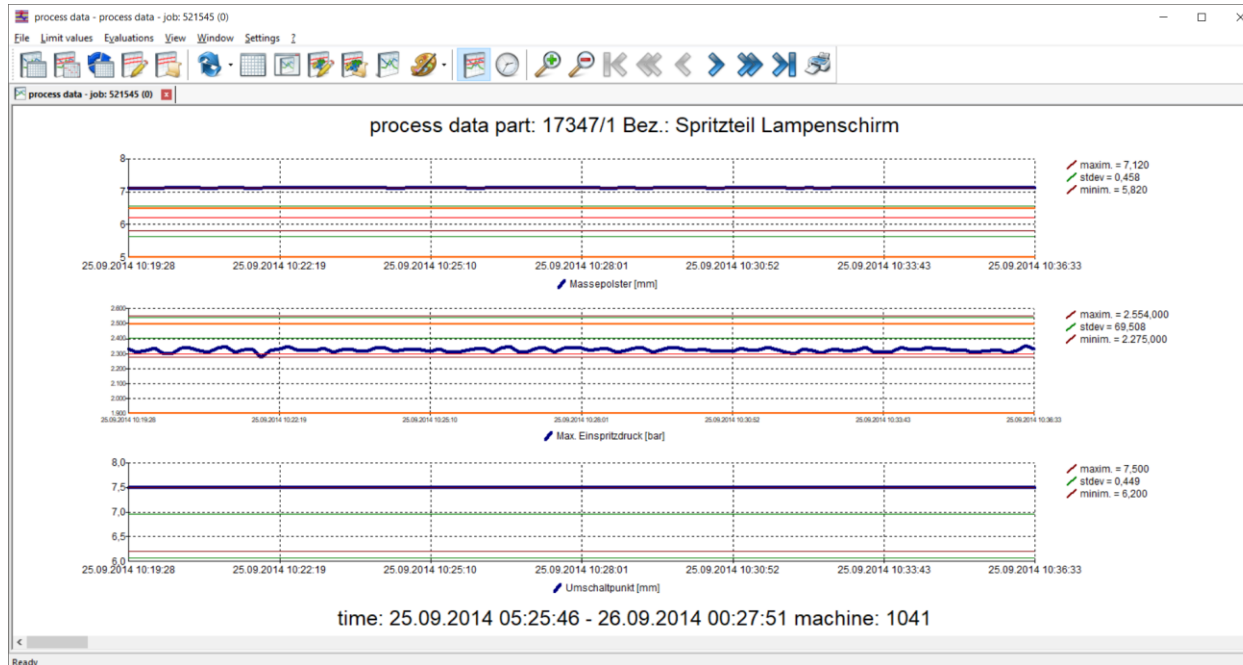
process data - process data - job: 521545 (0)

File Limit values Evaluations View Window Settings ?

process data - job: 521545 (0)

process data part: 17347/1 Bez.: Spritzteil Lampenschirm

8
7
6
5
25.09.2014 10:19:28 25.09.2014 10:22:19 25.09.2014 10:25:10 25.09.2014 10:28:01 25.09.2014 10:30:52 25.09.2014 10:33:43 25.09.2014 10:36:33

Massepolster [mm]

maxim. = 7,120
stdev = 0,458
minim. = 5,820

2.600
2.500
2.400
2.300
2.200
2.100
2.000
1.900
25.09.2014 10:19:28 25.09.2014 10:22:19 25.09.2014 10:25:10 25.09.2014 10:28:01 25.09.2014 10:30:52 25.09.2014 10:33:43 25.09.2014 10:36:33

Max. Einspritzdruck [bar]

maxim. = 2.554,000
stdev = 69,508
minim. = 2.275,000

8,0
7,5
7,0
6,5
6,0
25.09.2014 10:19:28 25.09.2014 10:22:19 25.09.2014 10:25:10 25.09.2014 10:28:01 25.09.2014 10:30:52 25.09.2014 10:33:43 25.09.2014 10:36:33

Umschaltpunkt [mm]

maxim. = 7,500
stdev = 0,449
minim. = 6,200

time: 25.09.2014 05:25:46 - 26.09.2014 00:27:51 machine: 1041

Ready